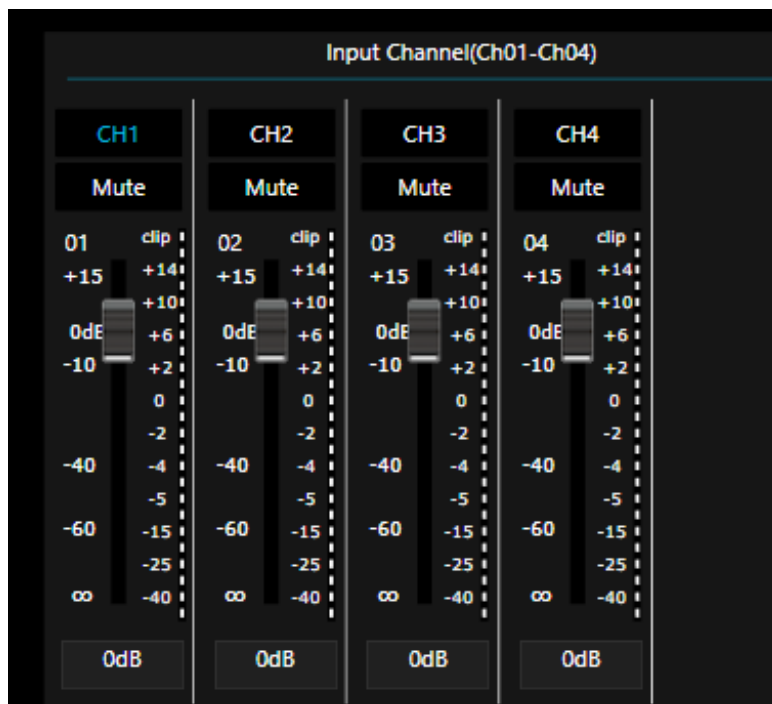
Input Channel(Ch01-Ch04)

CH1
Mute
01
+15
0dB
-10
-40
-60
∞
clip
+14
+10
+6
+2
0
-2
-4
-5
-15
-25
-40
0dB

CH2
Mute
02
+15
0dB
-10
-40
-60
∞
clip
+14
+10
+6
+2
0
-2
-4
-5
-15
-25
-40
0dB

CH3
Mute
03
+15
0dB
-10
-40
-60
∞
clip
+14
+10
+6
+2
0
-2
-4
-5
-15
-25
-40
0dB

CH4
Mute
04
+15
0dB
-10
-40
-60
∞
clip
+14
+10
+6
+2
0
-2
-4
-5
-15
-25
-40
0dB